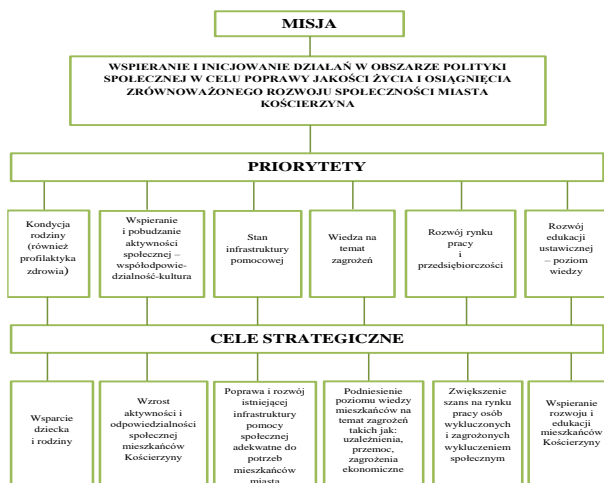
MISJA

WSPIERANIE I INICJOWANIE DZIAŁAŃ W OBSZARZE POLITYKI SPOŁECZNEJ W CELU POPRAWY JAKOŚCI ŻYCIA I OSIĄGNIĘCIA ZRÓWNOWAŻONEGO ROZWOJU SPOŁECZNOŚCI MIASTA KOŚCIERZYNA

PRIORYTETY

Kondycja rodziny (również profilaktyka zdrowia)

Wspieranie i pobudzanie aktywności społecznej – współodpowiedzialność-kultura

Stan infrastruktury pomocowej

Wiedza na temat zagrożeń

Rozwój rynku pracy i przedsiębiorczości

Rozwój edukacji ustawicznej – poziom wiedzy

CELE STRATEGICZNE

Wsparcie dziecka i rodziny

Wzrost aktywności i odpowiedzialności społecznej mieszkańców Kościerzyny

Poprawa i rozwój istniejącej infrastruktury pomocy społecznej adekwatne do potrzeb mieszkańców miasta

Podniesienie poziomu wiedzy mieszkańców na temat zagrożeń takich jak: uzależnienia, przemoc, zagrożenia ekonomiczne

Zwiększenie szans na rynku pracy osób wykluczonych i zagrożonych wykluczeniem społecznym

Wspieranie rozwoju i edukacji mieszkańców Kościerzyny